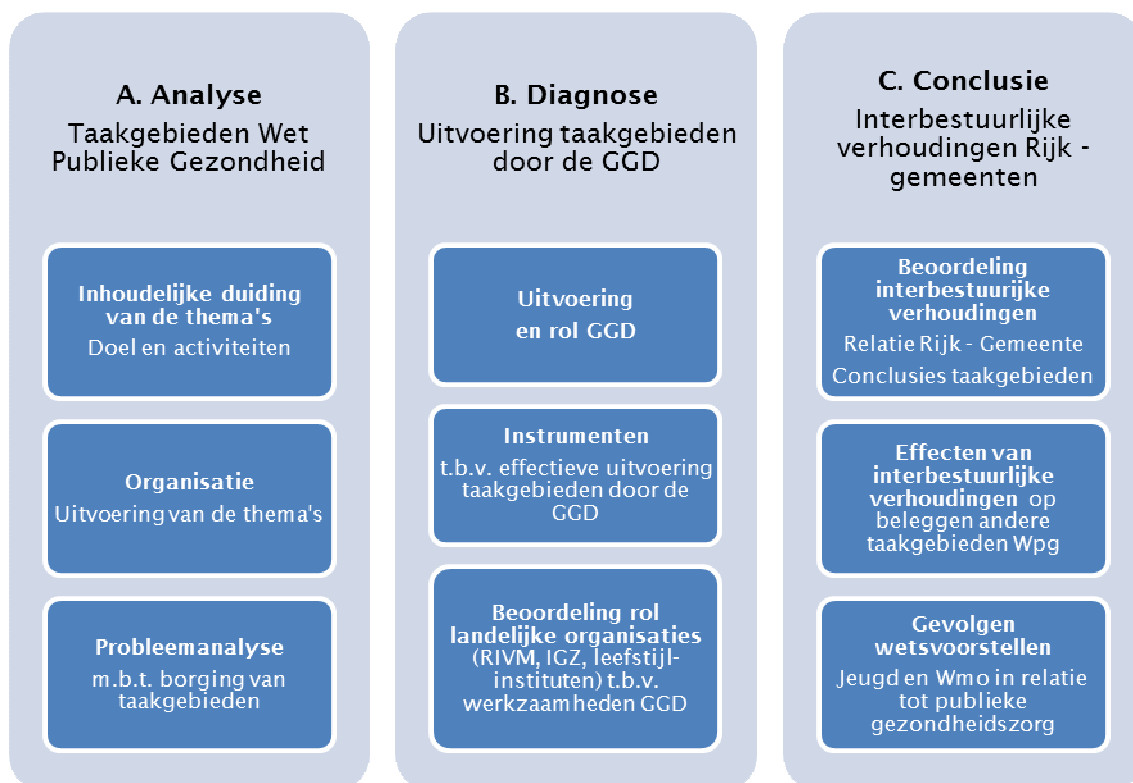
A. Analyse
Taakgebieden Wet Publieke Gezondheid

Inhoudelijke duiding van de thema's
Doel en activiteiten

Organisatie
Uitvoering van de thema's

Probleemanalyse
m.b.t. borging van taakgebieden

B. Diagnose
Uitvoering taakgebieden door de GGD

Uitvoering en rol GGD

Instrumenten
t.b.v. effectieve uitvoering taakgebieden door de GGD

Beoordeling rol landelijke organisaties (RIVM, IGZ, leefstijl-instituten) t.b.v. werkzaamheden GGD

C. Conclusie
Interbestuurlijke verhoudingen Rijk - gemeenten

Beoordeling interbestuurlijke verhoudingen
Relatie Rijk - Gemeente
Conclusies taakgebieden

Effecten van interbestuurlijke verhoudingen op beleggen andere taakgebieden Wpg

Gevolgen wetsvoorstellen
Jeugd en Wmo in relatie tot publieke gezondheidszorg